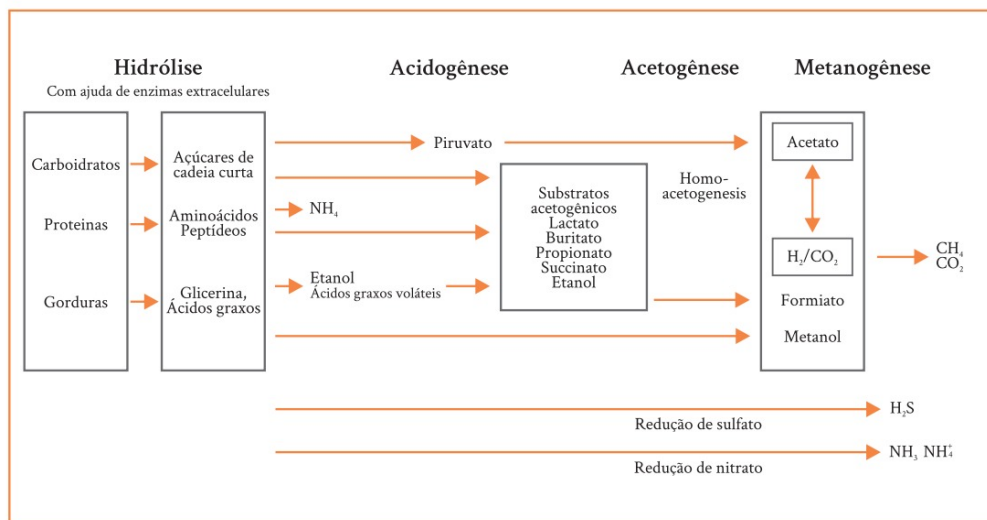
Hidrólise
Com ajuda de enzimas extracelulares

Acidogênese

Acetogênese

Metanogênese

Carboidratos

Proteinas

Gorduras

Açúcares de cadeia curta

Aminoácidos Peptídeos

Glicerina, Ácidos graxos

Piruvato

$NH_4$

Etanol
Ácidos graxos voláteis

Substratos acetogênicos
Lactato
Buritato
Propionato
Succinato
Etanol

Homo-acetogenesis

Acetato

$H_2/CO_2$

Formiato

Metanol

$CH_4$
$CO_2$

$H_2S$
Redução de sulfato

$NH_3$ $NH_4^+$
Redução de nitrato